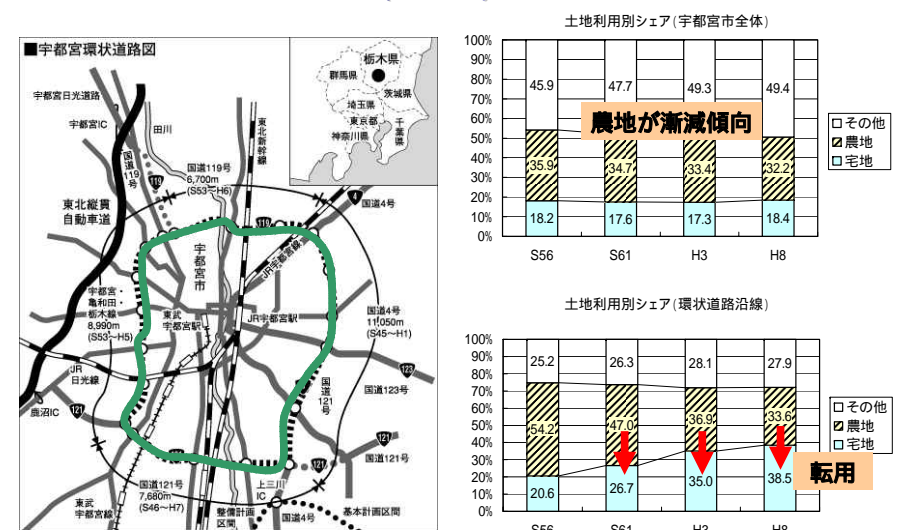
■宇都宮環状道路図

栃木県
群馬県
茨城県
埼玉県
東京都
千葉県
神奈川県

宇都宮日光道路
宇都宮IC
田川
国道119号
119
国道119号 6,700m (S53～H6)
東北新幹線
東北縦貫自動車道
119
4
国道4号
宇都宮市
JR宇都宮線
宇都宮・亀和田・栃木線 8,990m (S53～H5)
東武宇都宮駅
JR宇都宮駅
国道4号 11,050m (S45～H1)
JR日光線
国道121号
国道123号
鹿沼IC
121
121
国道121号
121
国道121号 7,680m (S46～H7)
上三川IC
東武宇都宮線
整備計画区間
基本計画区間

土地利用別シェア（宇都宮市全体）

| | S56 | S61 | H3 | H8 |
|---|---|---|---|---|
| その他 | 45.9 | 47.7 | 49.3 | 49.4 |
| 農地 | 35.9 | 34.7 | 33.4 | 32.2 |
| 宅地 | 18.2 | 17.6 | 17.3 | 18.4 |

100% 90% 80% 70% 60% 50% 40% 30% 20% 10% 0%
農地が漸減傾向
□その他
▨農地
□宅地

土地利用別シェア（環状道路沿線）

| | S56 | S61 | H3 | H8 |
|---|---|---|---|---|
| その他 | 25.2 | 26.3 | 28.1 | 27.9 |
| 農地 | 54.2 | 47.0 | 36.9 | 33.6 |
| 宅地 | 20.6 | 26.7 | 35.0 | 38.5 |

100% 90% 80% 70% 60% 50% 40% 30% 20% 10% 0%
□その他
▨農地
□宅地
転用